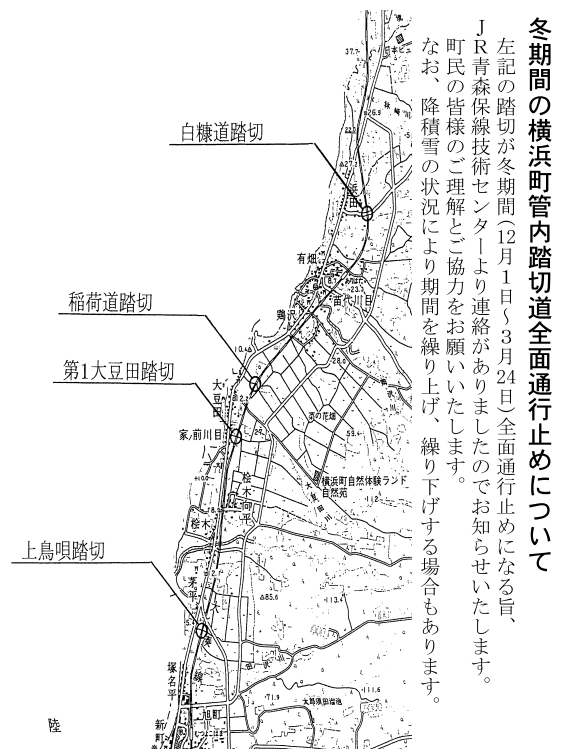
冬期間の横浜町管内踏切道全面通行止めについて

左記の踏切が冬期間(12月1日～3月24日)全面通行止めになる旨、JR青森保線技術センターより連絡がありましたのでお知らせいたします。

町民の皆様のご理解とご協力をお願いいたします。

なお、降積雪の状況により期間を繰り上げ、繰り下げする場合もあります。

白糠道踏切

稲荷道踏切

第1大豆田踏切

上鳥唄踏切

有畑

雲雀沢

大豆田

家ノ前川目

桧木

向平

桧木

茅平

塚名平

旭町

新町

横浜町自然体験ランド自然苑

浜田

陸